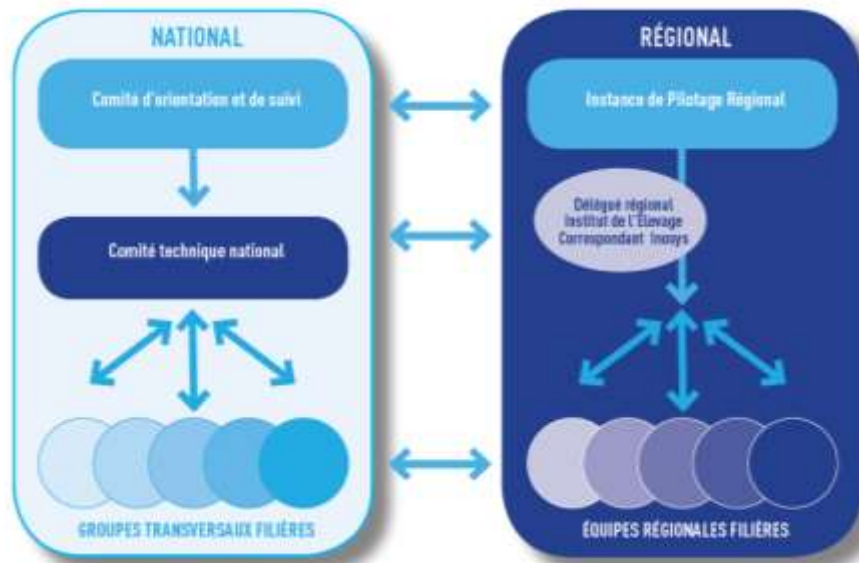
NATIONAL

Comité d'orientation et de suivi

Comité technique national

GROUPES TRANSVERSAUX FILIÈRES

RÉGIONAL

Instance de Pilotage Régional

Délégué régional
Institut de l'Elevage
Correspondant Inosys

ÉQUIPES RÉGIONALES FILIÈRES